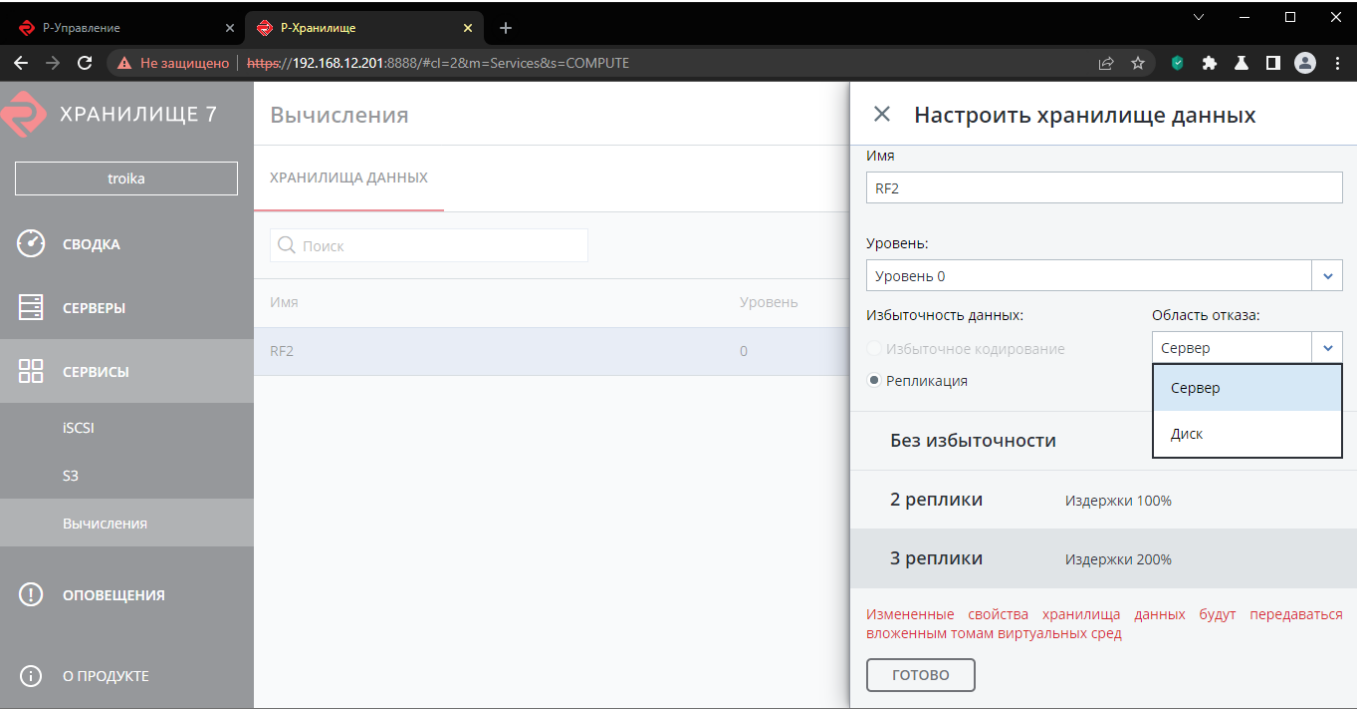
Р-Управление ×
Р-Хранилище ×
+

Не защищено | https://192.168.12.201:8888/#cl=2&m=Services&s=COMPUTE

ХРАНИЛИЩЕ 7

troika

СВОДКА

СЕРВЕРЫ

СЕРВИСЫ

iSCSI

S3

Вычисления

ОПОВЕЩЕНИЯ

О ПРОДУКТЕ

Вычисления

ХРАНИЛИЩА ДАННЫХ

Поиск

| Имя | Уровень |
|---|---|
| RF2 | 0 |

Настроить хранилище данных

Имя

RF2

Уровень:

Уровень 0

Избыточность данных:

Избыточное кодирование

Репликация

Область отказа:

Сервер

Сервер

Диск

Без избыточности

2 реплики Издержки 100%

3 реплики Издержки 200%

Измененные свойства хранилища данных будут передаваться вложенным томам виртуальных сред

ГОТОВО